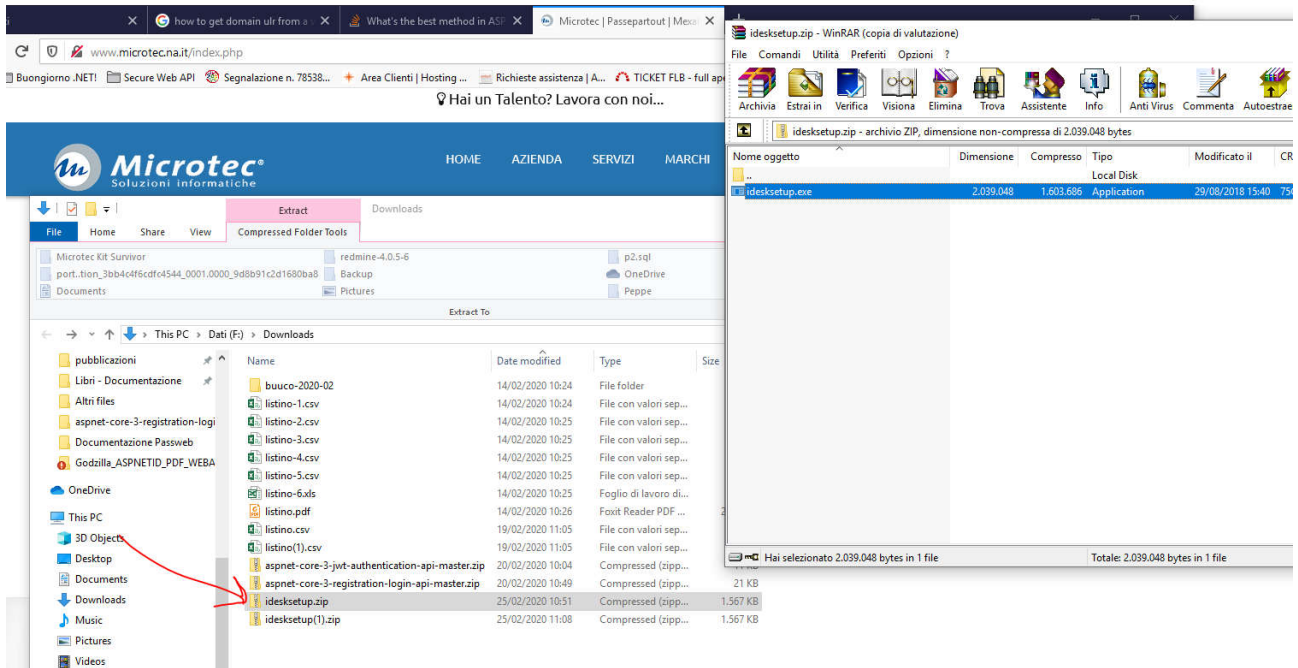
how to get domain ulr from a | What's the best method in ASP | Microtec | Passepartout | Mexa

www.microtec.na.it/index.php

Buongiorno .NET! | Secure Web API | Segnalazione n. 78538... | Area Clienti | Hosting ... | Richieste assistenza | A... | TICKET FLB - full ap

Hai un Talento? Lavora con noi...

Microtec® Soluzioni informatiche

HOME AZIENDA SERVIZI MARCHI

Extract | Downloads

File | Home | Share | View | Compressed Folder Tools

Microtec Kit Survivor | redmine-4.0.5-6 | p2.sql
port..tion_3bb4c4f6cdfc4544_0001.0000_9d8b91c2d1680ba8 | Backup | OneDrive
Documents | Pictures | Peppe

Extract To

This PC > Dati (F:) > Downloads

pubblicazioni
Libri - Documentazione
Altri files
aspnet-core-3-registration-logi
Documentazione Passweb
Godzilla_ASPNETID_PDF_WEBA
OneDrive
This PC
3D Objects
Desktop
Documents
Downloads
Music
Pictures
Videos

| Name | Date modified | Type | Size |
|---|---|---|---|
| buuco-2020-02 | 14/02/2020 10:24 | File folder | |
| listino-1.csv | 14/02/2020 10:24 | File con valori sep... | |
| listino-2.csv | 14/02/2020 10:25 | File con valori sep... | |
| listino-3.csv | 14/02/2020 10:25 | File con valori sep... | |
| listino-4.csv | 14/02/2020 10:25 | File con valori sep... | |
| listino-5.csv | 14/02/2020 10:25 | File con valori sep... | |
| listino-6.xls | 14/02/2020 10:25 | Foglio di lavoro di... | |
| listino.pdf | 14/02/2020 10:26 | Foxit Reader PDF ... | |
| listino.csv | 19/02/2020 11:05 | File con valori sep... | |
| listino(1).csv | 19/02/2020 11:05 | File con valori sep... | |
| aspnet-core-3-jwt-authentication-api-master.zip | 20/02/2020 10:04 | Compressed (zipp... | |
| aspnet-core-3-registration-login-api-master.zip | 20/02/2020 10:49 | Compressed (zipp... | 21 KB |
| idesksetup.zip | 25/02/2020 10:51 | Compressed (zipp... | 1.567 KB |
| idesksetup(1).zip | 25/02/2020 11:08 | Compressed (zipp... | 1.567 KB |

idesksetup.zip - WinRAR (copia di valutazione)

File Comandi Utilità Preferiti Opzioni ?

Archivia Estrai in Verifica Visiona Elimina Trova Assistente Info Anti Virus Commenta Autoestrae

idesksetup.zip - archivio ZIP, dimensione non-compressa di 2.039.048 bytes

| Nome oggetto | Dimensione | Compresso | Tipo | Modificato il | CR |
|---|---|---|---|---|---|
| .. | | | Local Disk | | |
| idesksetup.exe | 2.039.048 | 1.603.686 | Application | 29/08/2018 15:40 | 75 |

Hai selezionato 2.039.048 bytes in 1 file | Totale: 2.039.048 bytes in 1 file